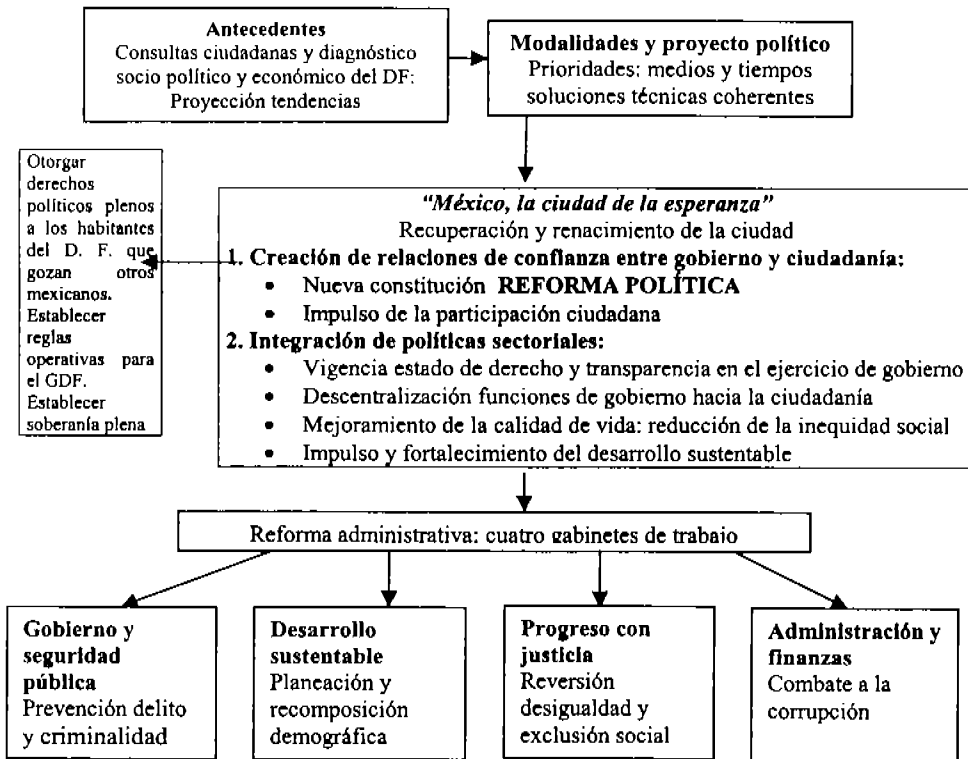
**Antecedentes**
Consultas ciudadanas y diagnóstico socio político y económico del DF: Proyección tendencias

**Modalidades y proyecto político**
Prioridades: medios y tiempos soluciones técnicas coherentes

Otorgar derechos políticos plenos a los habitantes del D. F. que gozan otros mexicanos. Establecer reglas operativas para el GDF. Establecer soberanía plena

*"México, la ciudad de la esperanza"*
Recuperación y renacimiento de la ciudad
**1. Creación de relaciones de confianza entre gobierno y ciudadanía:**
- Nueva constitución **REFORMA POLÍTICA**
- Impulso de la participación ciudadana

**2. Integración de políticas sectoriales:**
- Vigencia estado de derecho y transparencia en el ejercicio de gobierno
- Descentralización funciones de gobierno hacia la ciudadanía
- Mejoramiento de la calidad de vida: reducción de la inequidad social
- Impulso y fortalecimiento del desarrollo sustentable

Reforma administrativa: cuatro gabinetes de trabajo

**Gobierno y seguridad pública**
Prevención delito y criminalidad

**Desarrollo sustentable**
Planeación y recomposición demográfica

**Progreso con justicia**
Reversión desigualdad y exclusión social

**Administración y finanzas**
Combate a la corrupción